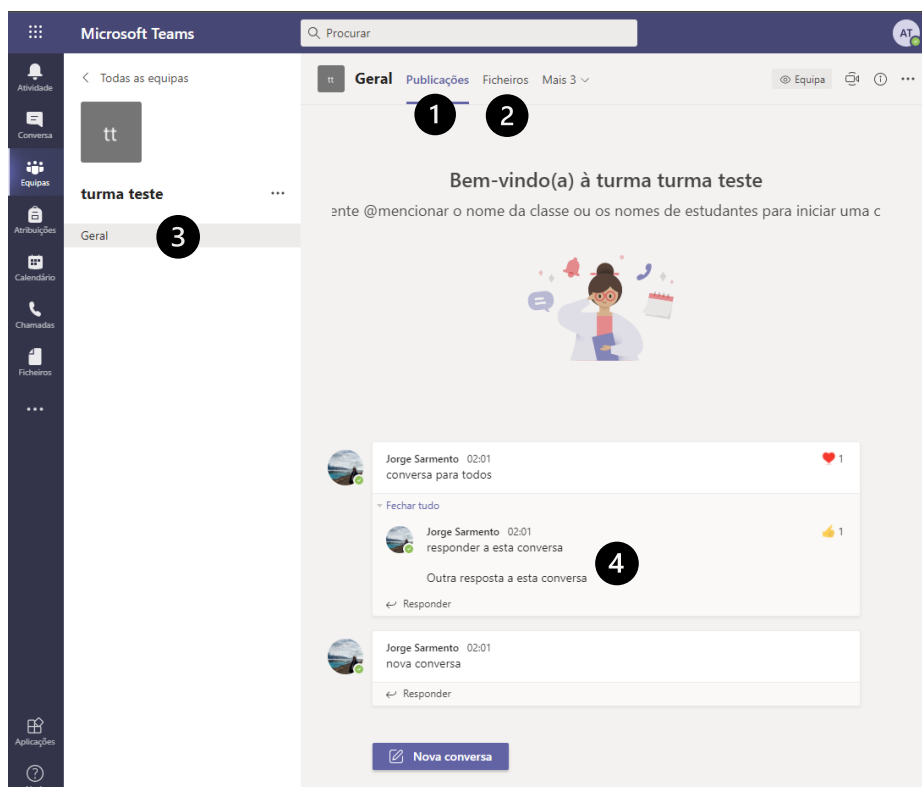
Microsoft Teams

Procurar

AT

Atividade

Conversa

Equipas

Atribuições

Calendário

Chamadas

Ficheiros

...

Aplicações

< Todas as equipas

tt

turma teste ...

Geral

3

tt Geral Publicações Ficheiros Mais 3

1 2

Equipa

Bem-vindo(a) à turma turma teste

ente @mencionar o nome da classe ou os nomes de estudantes para iniciar uma c

Jorge Sarmento 02:01
conversa para todos
1

Fechar tudo

Jorge Sarmento 02:01
responder a esta conversa
1

Outra resposta a esta conversa

4

Responder

Jorge Sarmento 02:01
nova conversa

Responder

Nova conversa